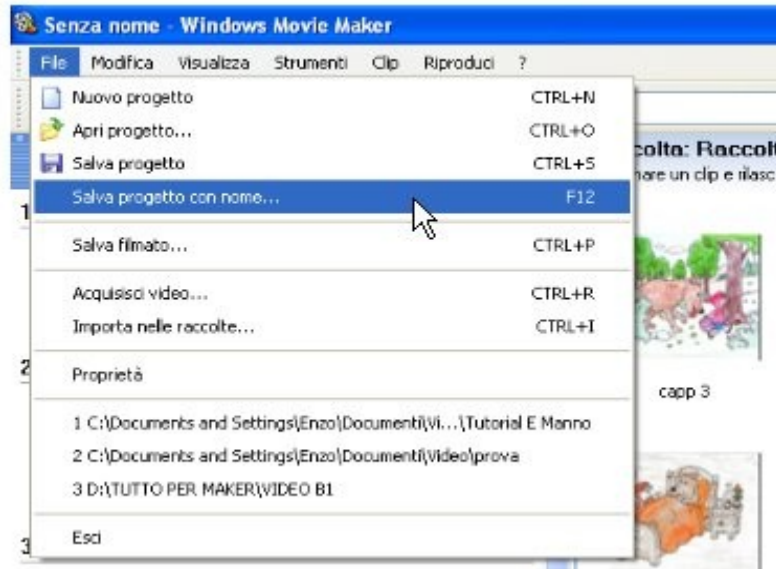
Senza nome - Windows Movie Maker

File Modifica Visualizza Strumenti Clip Riproduci ?

Nuovo progetto CTRL+N
Apri progetto... CTRL+O
Salva progetto CTRL+S
Salva progetto con nome... F12

Salva filmato... CTRL+P

Acquisisci video... CTRL+R
Importa nelle raccolte... CTRL+I

Proprietà

1 C:\Documents and Settings\Enzo\Documenti\Vi...\Tutorial E Manno
2 C:\Documents and Settings\Enzo\Documenti\Video\prova
3 D:\TUTTO PER MAKER\VIDEO B1

Esci

colta: Raccolt
nare un clip e rilasc

capp 3

1
2
3